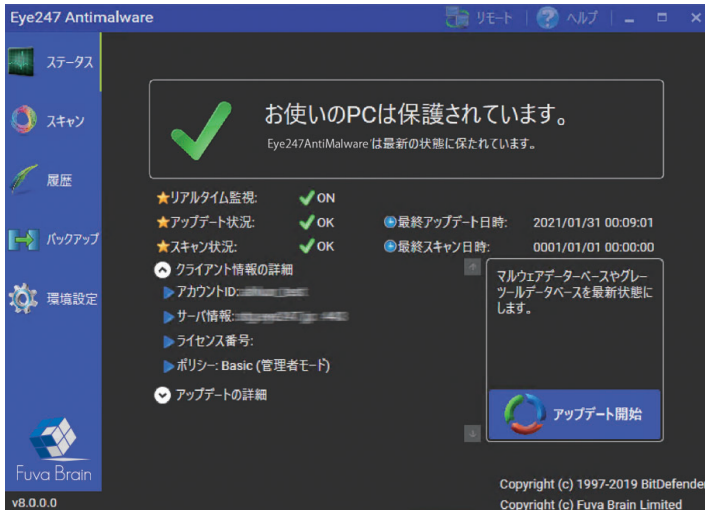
Eye247 Antimalware

リモート | ヘルプ

ステータス

スキャン

履歴

バックアップ

環境設定

Fuva Brain

v8.0.0.0

お使いのPCは保護されています。

Eye247AntiMalware は最新の状態に保たれています。

★リアルタイム監視: ON

★アップデート状況: OK

★スキャン状況: OK

最終アップデート日時: 2021/01/31 00:09:01

最終スキャン日時: 0001/01/01 00:00:00

クライアント情報の詳細

アカウントID: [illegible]

サーバ情報: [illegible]

ライセンス番号:

ポリシー: Basic (管理者モード)

アップデートの詳細

マルウェアデータベースやグレーツールデータベースを最新状態にします。

アップデート開始

Copyright (c) 1997-2019 BitDefender

Copyright (c) Fuva Brain Limited